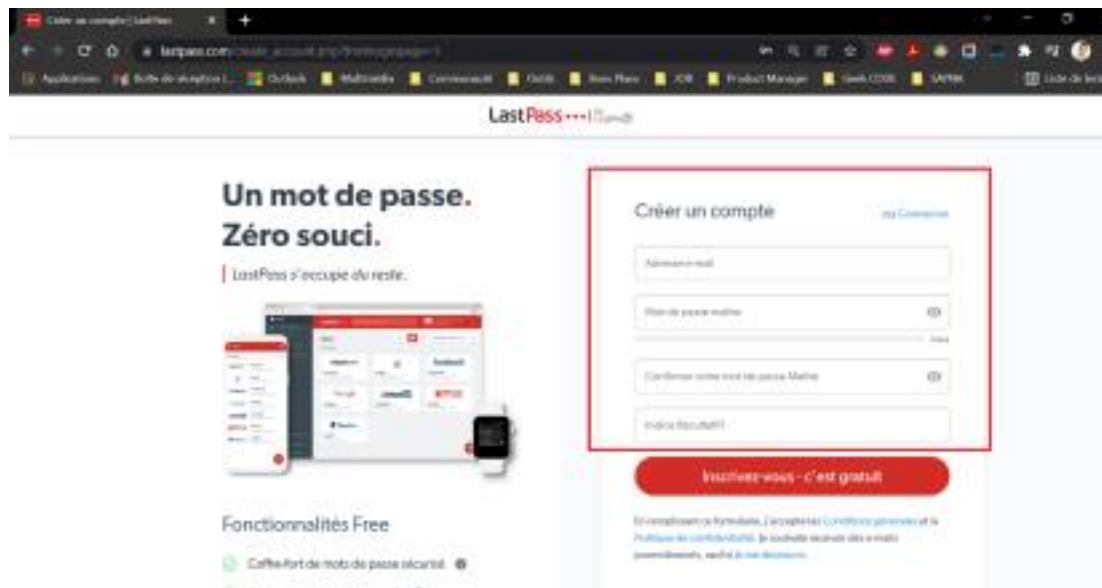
Créer un compte | LastPass

lastpass.com/create_account.php

Applications | Outlook | Multimédia | Communauté | Outils | Bons Plans | JOB | Product Manager | Geek CODE | SAPNK | Liste de lecture

LastPass•••|

Un mot de passe. Zéro souci.

LastPass s'occupe du reste.

Fonctionnalités Free

Coffre-fort de mots de passe sécurisé

Créer un compte

ou Connexion

Adresse e-mail

Mot de passe maître

Confirmer votre mot de passe Maître

Indice (facultatif)

Inscrivez-vous - c'est gratuit

En remplissant ce formulaire, j'accepte les Conditions générales et la Politique de confidentialité. Je souhaite recevoir des e-mails promotionnels, sachant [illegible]